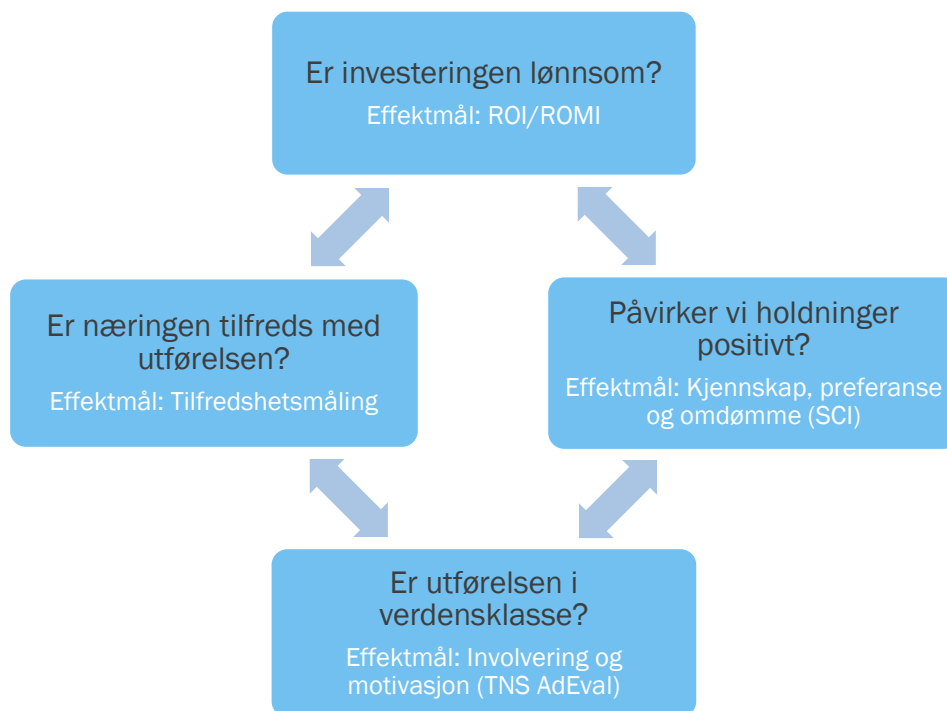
Er investeringen lønnsom?

Effektmål: ROI/ROMI

Er næringen tilfreds med utførelsen?

Effektmål: Tilfredshetsmåling

Påvirker vi holdninger positivt?

Effektmål: Kjennskap, preferanse og omdømme (SCI)

Er utførelsen i verdensklasse?

Effektmål: Involvering og motivasjon (TNS AdEval)